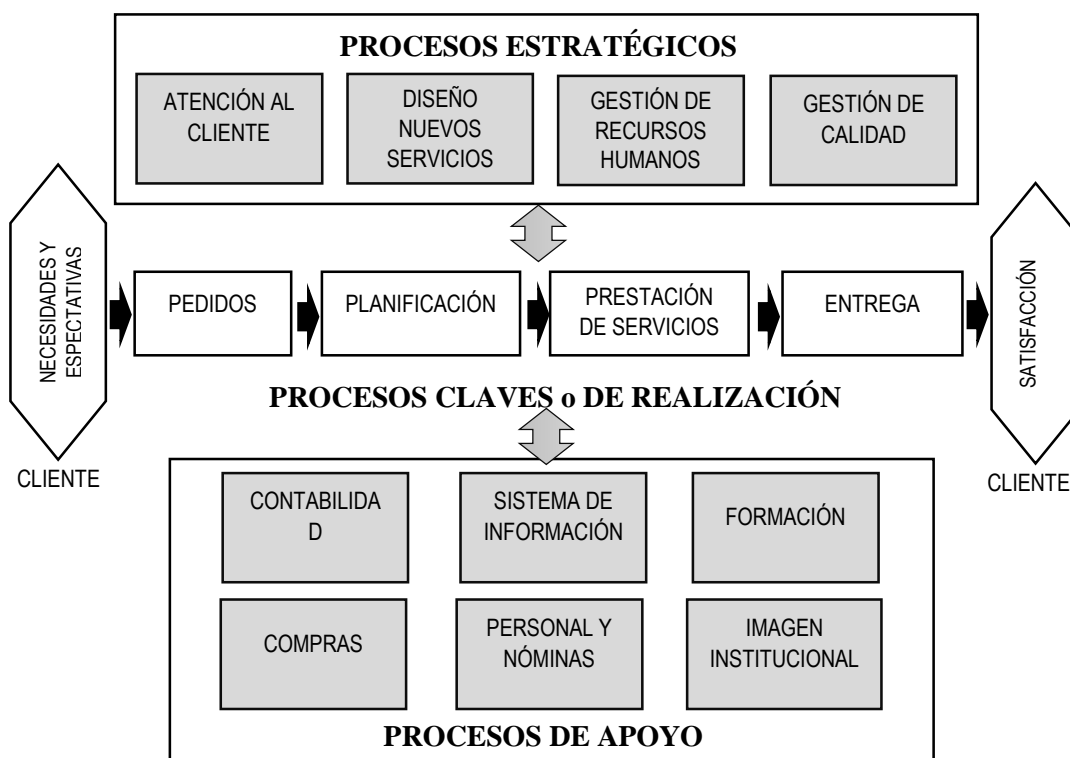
PROCESOS ESTRATÉGICOS

ATENCIÓN AL CLIENTE

DISEÑO NUEVOS SERVICIOS

GESTIÓN DE RECURSOS HUMANOS

GESTIÓN DE CALIDAD

NECESIDADES Y ESPECTATIVAS

CLIENTE

PEDIDOS

PLANIFICACIÓN

PRESTACIÓN DE SERVICIOS

ENTREGA

SATISFACCIÓN

CLIENTE

PROCESOS CLAVES o DE REALIZACIÓN

CONTABILIDA D

SISTEMA DE INFORMACIÓN

FORMACIÓN

COMPRAS

PERSONAL Y NÓMINAS

IMAGEN INSTITUCIONAL

PROCESOS DE APOYO